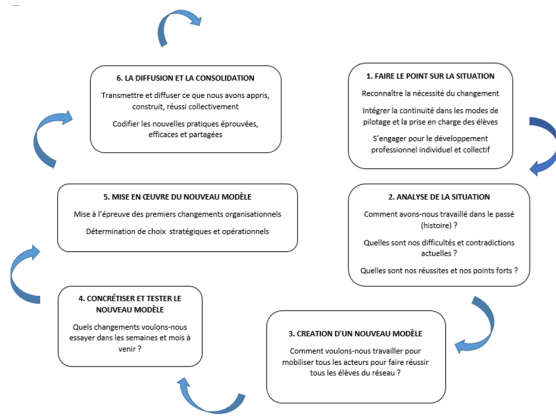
6. LA DIFFUSION ET LA CONSOLIDATION

Transmettre et diffuser ce que nous avons appris, construit, réussi collectivement

Codifier les nouvelles pratiques éprouvées, efficaces et partagées

1. FAIRE LE POINT SUR LA SITUATION

Reconnaître la nécessité du changement

Intégrer la continuité dans les modes de pilotage et la prise en charge des élèves

S'engager pour le développement professionnel individuel et collectif

5. MISE EN ŒUVRE DU NOUVEAU MODÈLE

Mise à l'épreuve des premiers changements organisationnels

Détermination de choix stratégiques et opérationnels

2. ANALYSE DE LA SITUATION

Comment avons-nous travaillé dans le passé (histoire) ?

Quelles sont nos difficultés et contradictions actuelles ?

Quelles sont nos réussites et nos points forts ?

4. CONCRÉTISER ET TESTER LE NOUVEAU MODÈLE

Quels changements voulons-nous essayer dans les semaines et mois à venir ?

3. CREATION D'UN NOUVEAU MODÈLE

Comment voulons-nous travailler pour mobiliser tous les acteurs pour faire réussir tous les élèves du réseau ?